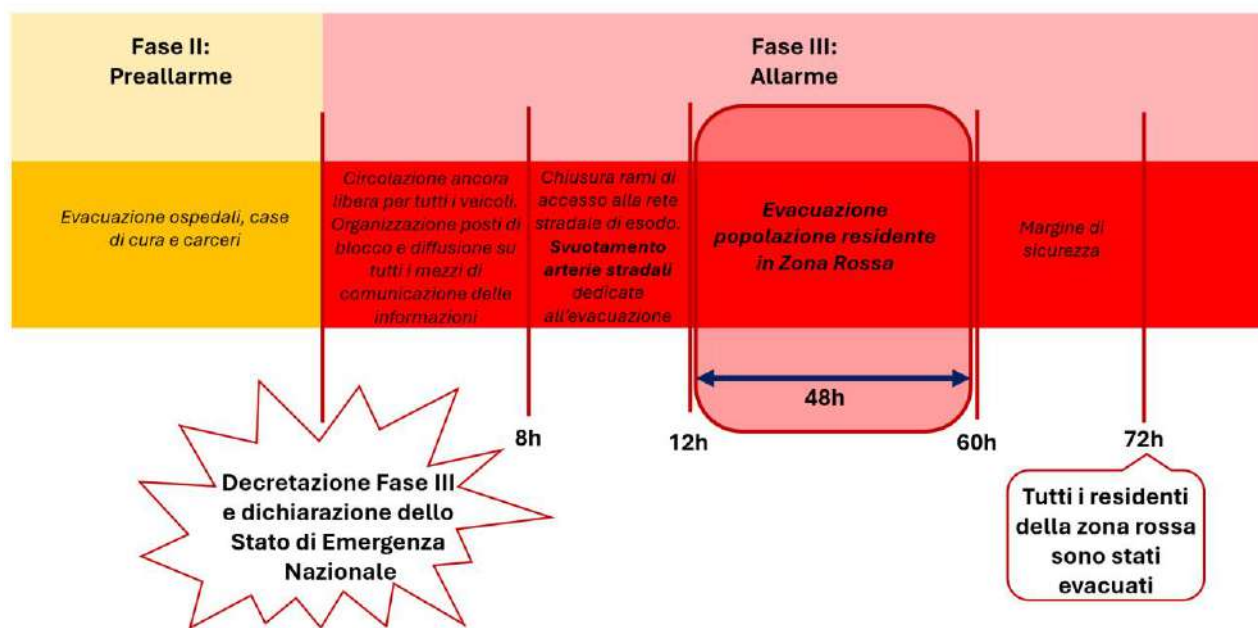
Fase II: Preallarme

Fase III: Allarme

Evacuazione ospedali, case di cura e carceri

Circolazione ancora libera per tutti i veicoli. Organizzazione posti di blocco e diffusione su tutti i mezzi di comunicazione delle informazioni

Chiusura rami di accesso alla rete stradale di esodo. **Svuotamento arterie stradali** dedicate all'evacuazione

**Evacuazione popolazione residente in Zona Rossa**

Margine di sicurezza

48h

8h

12h

60h

72h

Decretazione Fase III e dichiarazione dello Stato di Emergenza Nazionale

Tutti i residenti della zona rossa sono stati evacuati